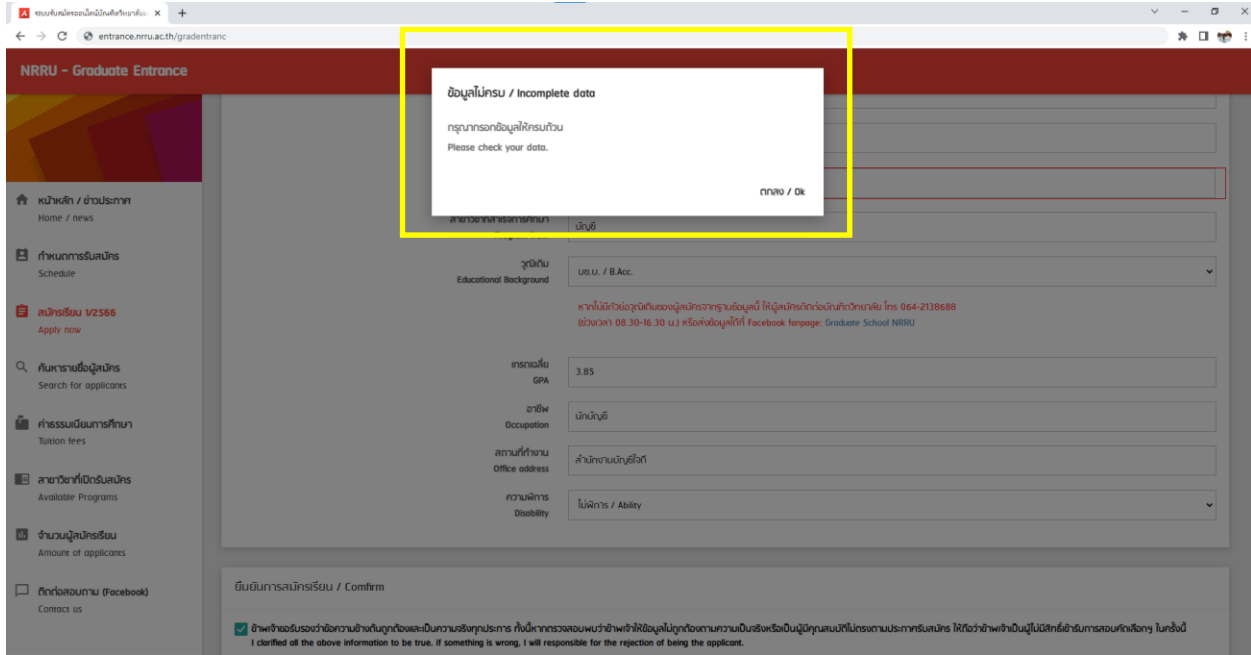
ระบบรับสมัครออนไลน์บัณฑิตวิทยาลัย ×

entrance.nrru.ac.th/gradentranc

NRRU - Graduate Entrance

ข้อมูลไม่ครบ / Incomplete data

กรุณากรอกข้อมูลให้ครบถ้วน
Please check your data.

ตกลง / Ok

หน้าหลัก / ข่าวประกาศ
Home / news

กำหนดการรับสมัคร
Schedule

สมัครเรียน 1/2566
Apply now

ค้นหารายชื่อผู้สมัคร
Search for applicants

ค่าธรรมเนียมการศึกษา
Tuition fees

สาขาวิชาที่เปิดรับสมัคร
Available Programs

จำนวนผู้สมัครเรียน
Amount of applicants

ติดต่อสอบถาม (Facebook)
Contact us

สาขาวิชาที่สำเร็จการศึกษา
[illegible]

บัญชี

วุฒิเดิม
Educational Background

บช.บ. / B.Acc.

หากไม่มีตัวย่อวุฒิเดิมของผู้สมัครจากฐานข้อมูลนี้ ให้ผู้สมัครติดต่อบัณฑิตวิทยาลัย โทร 064-2138688 (ช่วงเวลา 08.30-16.30 น.) หรือส่งข้อมูลได้ที่ Facebook fanpage: Graduate School NRRU

เกรดเฉลี่ย
GPA

3.85

อาชีพ
Occupation

นักบัญชี

สถานที่ทำงาน
Office address

สำนักงานบัญชีจึงดี

ความพิการ
Disability

ไม่พิการ / Ability

ยืนยันการสมัครเรียน / Confirm

ข้าพเจ้าขอรับรองว่าข้อความข้างต้นถูกต้องและเป็นความจริงทุกประการ ทั้งนี้หากตรวจสอบพบว่าข้าพเจ้าให้ข้อมูลไม่ถูกต้องตามความเป็นจริงหรือเป็นผู้มีคุณสมบัติไม่ตรงตามประกาศรับสมัคร ให้ถือว่าข้าพเจ้าเป็นผู้ไม่มีสิทธิ์เข้ารับการสอบคัดเลือกฯ ในครั้งนี้
I clarified all the above information to be true. If something is wrong, I will responsible for the rejection of being the applicant.